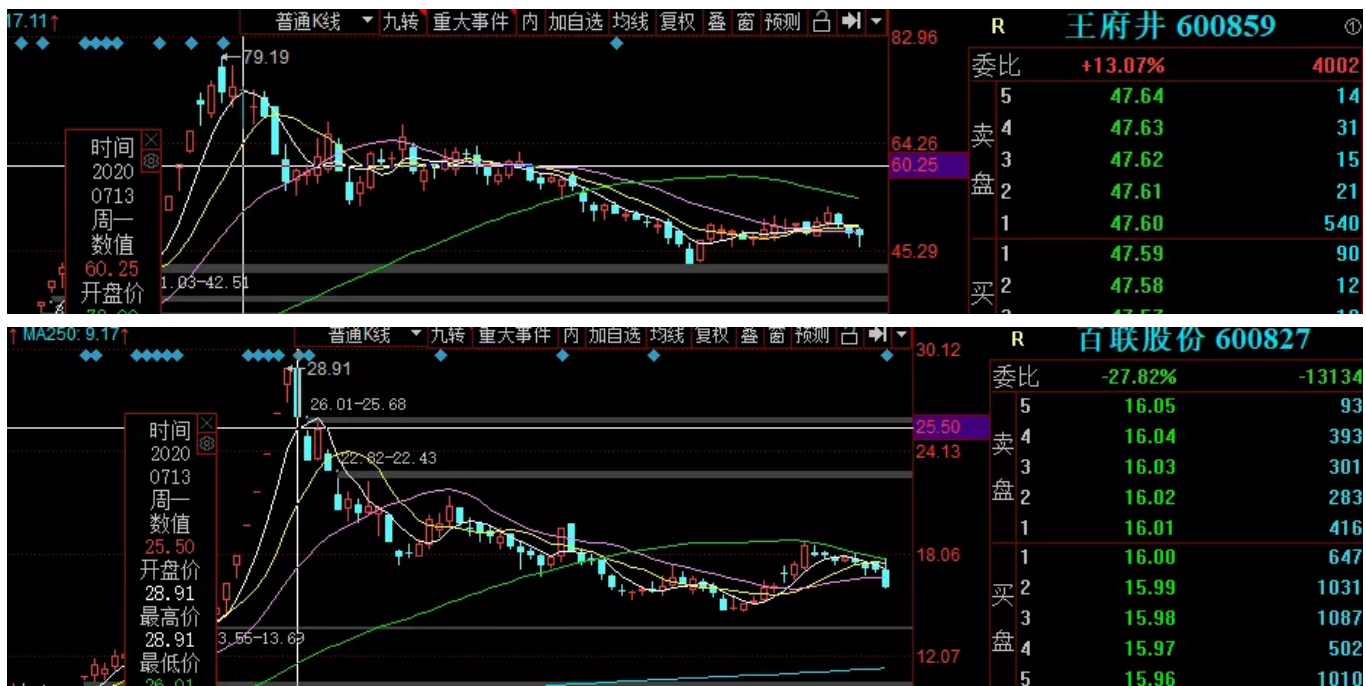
17.11↑ 普通K线 ▼ 九转 重大事件 内 加自选 均线 复权 叠 窗 预测

R 王府井 600859 ①

79.19

82.96

64.26

60.25

45.29

时间
2020
0713
周一
数值
60.25
开盘价

1.03-42.51

| 委比 | +13.07% | 4002 |
|---|---|---|
| 卖盘 5 | 47.64 | 14 |
| 4 | 47.63 | 31 |
| 3 | 47.62 | 15 |
| 2 | 47.61 | 21 |
| 1 | 47.60 | 540 |
| 买 1 | 47.59 | 90 |
| 2 | 47.58 | 12 |

MA250: 9.17↑ 普通K线 ▼ 九转 重大事件 内 加自选 均线 复权 叠 窗 预测

R 百联股份 600827

28.91

26.01-25.68

22.82-22.43

3.55-13.69

30.12

25.50

24.13

18.06

12.07

时间
2020
0713
周一
数值
25.50
开盘价
28.91
最高价
28.91
最低价

| 委比 | -27.82% | -13134 |
|---|---|---|
| 卖盘 5 | 16.05 | 93 |
| 4 | 16.04 | 393 |
| 3 | 16.03 | 301 |
| 2 | 16.02 | 283 |
| 1 | 16.01 | 416 |
| 买盘 1 | 16.00 | 647 |
| 2 | 15.99 | 1031 |
| 3 | 15.98 | 1087 |
| 4 | 15.97 | 502 |
| 5 | 15.96 | 1010 |